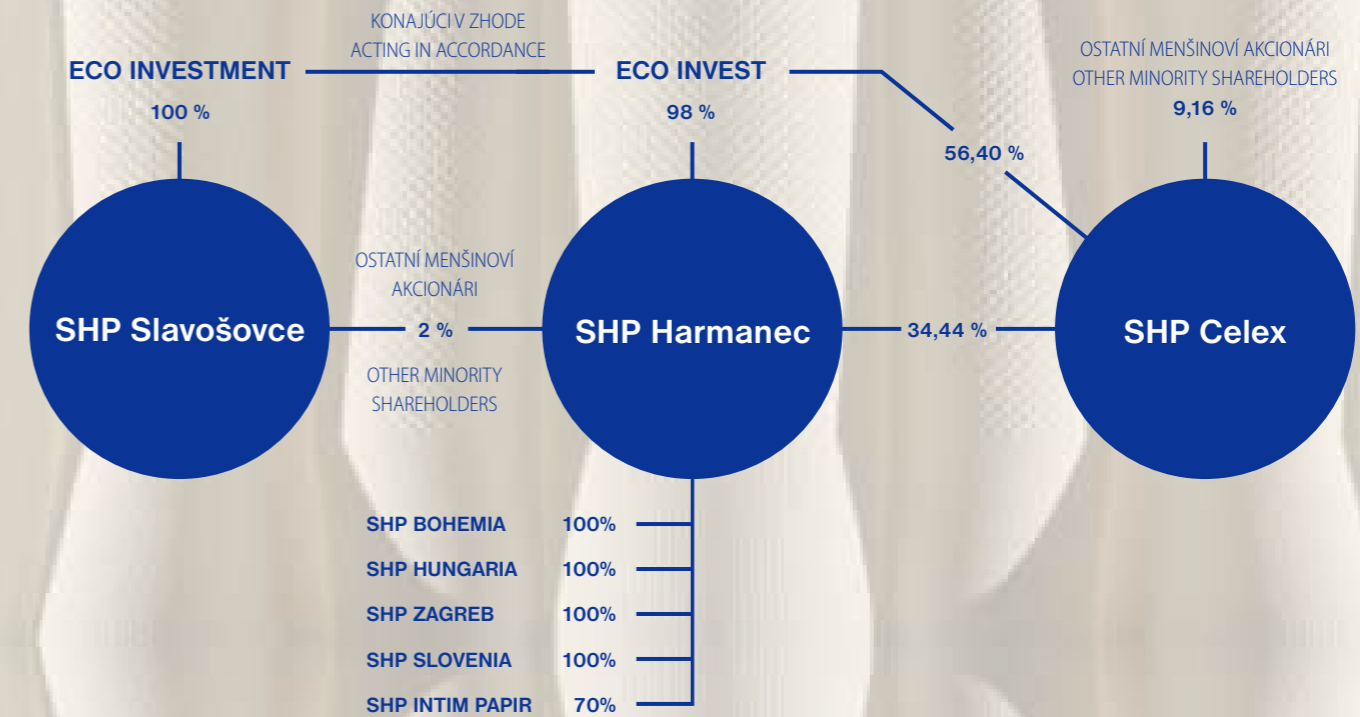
KONAJÚCI V ZHODE
ACTING IN ACCORDANCE

ECO INVESTMENT
100 %

ECO INVEST
98 %

OSTATNÍ MENŠINOVÍ AKCIONÁRI
OTHER MINORITY SHAREHOLDERS
9,16 %

56,40 %

SHP Slavošovce

OSTATNÍ MENŠINOVÍ AKCIONÁRI
2 %
OTHER MINORITY SHAREHOLDERS

SHP Harmanec

34,44 %

SHP Celex

SHP BOHEMIA 100%
SHP HUNGARIA 100%
SHP ZAGREB 100%
SHP SLOVENIA 100%
SHP INTIM PAPIR 70%